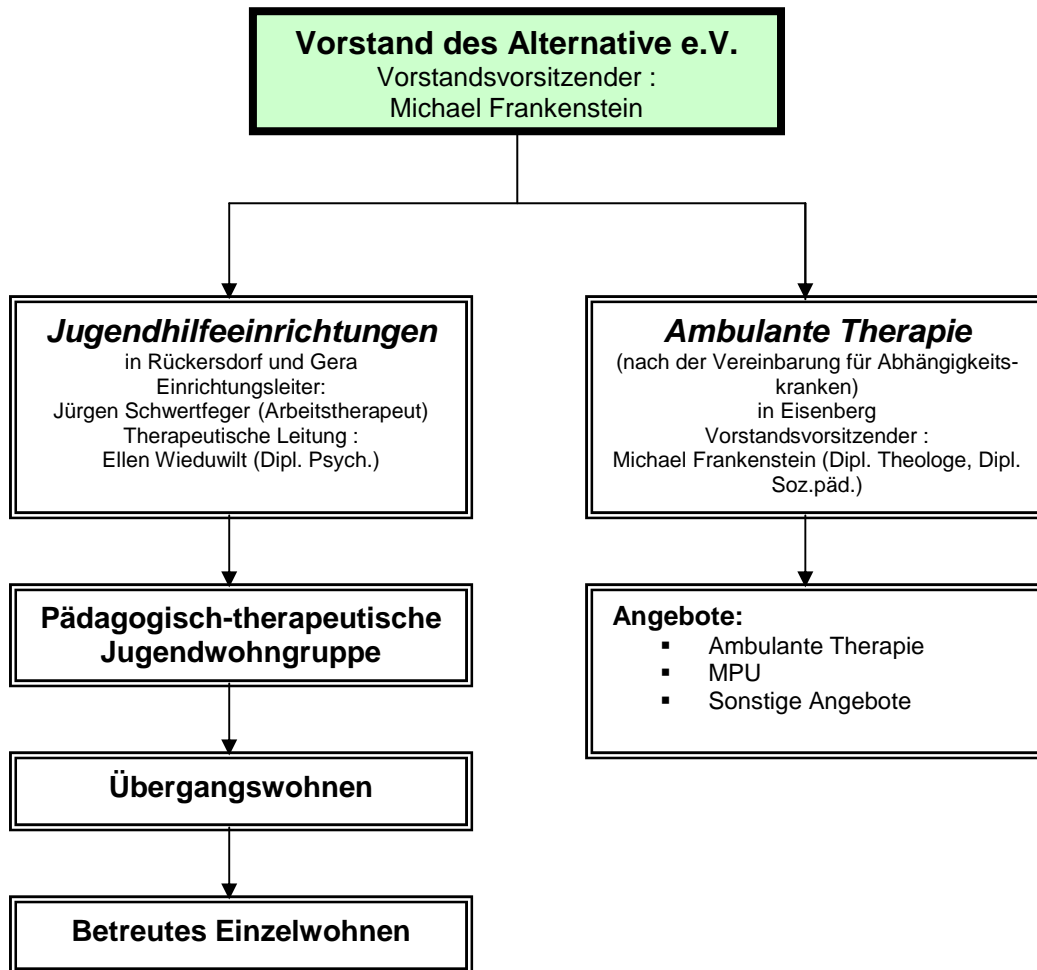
Vorstand des Alternative e.V.
Vorstandsvorsitzender :
Michael Frankenstein

Jugendhilfeeinrichtungen
in Rückersdorf und Gera
Einrichtungsleiter:
Jürgen Schwertfeger (Arbeitstherapeut)
Therapeutische Leitung :
Ellen Wieduwilt (Dipl. Psych.)

Pädagogisch-therapeutische Jugendwohngruppe

Übergangswohnen

Betreutes Einzelwohnen

Ambulante Therapie
(nach der Vereinbarung für Abhängigkeitskranken)
in Eisenberg
Vorstandsvorsitzender :
Michael Frankenstein (Dipl. Theologe, Dipl. Soz.päd.)

Angebote:
- Ambulante Therapie
- MPU
- Sonstige Angebote